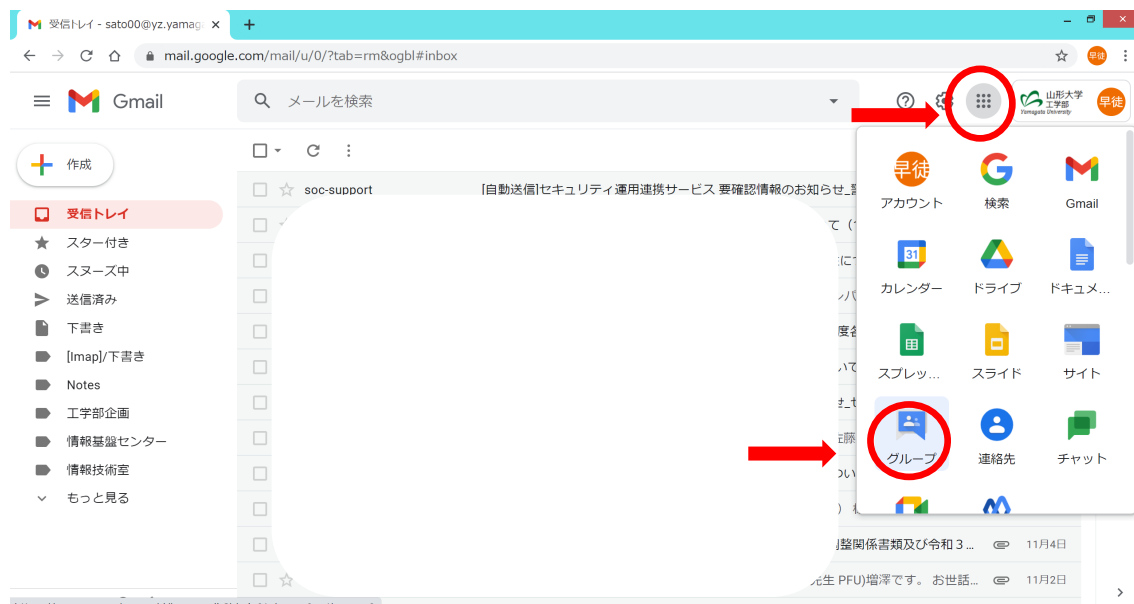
受信トレイ - sato00@yz.yamag ×
+
mail.google.com/mail/u/0/?tab=rm&ogbl#inbox
早徒
Gmail
メールを検索
山形大学 工学部 Yamagata University
早徒
作成
受信トレイ
スター付き
スヌーズ中
送信済み
下書き
[Imap]/下書き
Notes
工学部企画
情報基盤センター
情報技術室
もっと見る
soc-support
[自動送信]セキュリティ運用連携サービス 要確認情報のお知らせ_
て（
に
パ
度
いて
せ_t
佐藤
い
）
調整関係書類及び令和３…
11月4日
先生 PFU)増澤です。お世話…
11月2日
早徒
アカウント
検索
Gmail
31
カレンダー
ドライブ
ドキュメ…
スプレッ…
スライド
サイト
グループ
連絡先
チャット